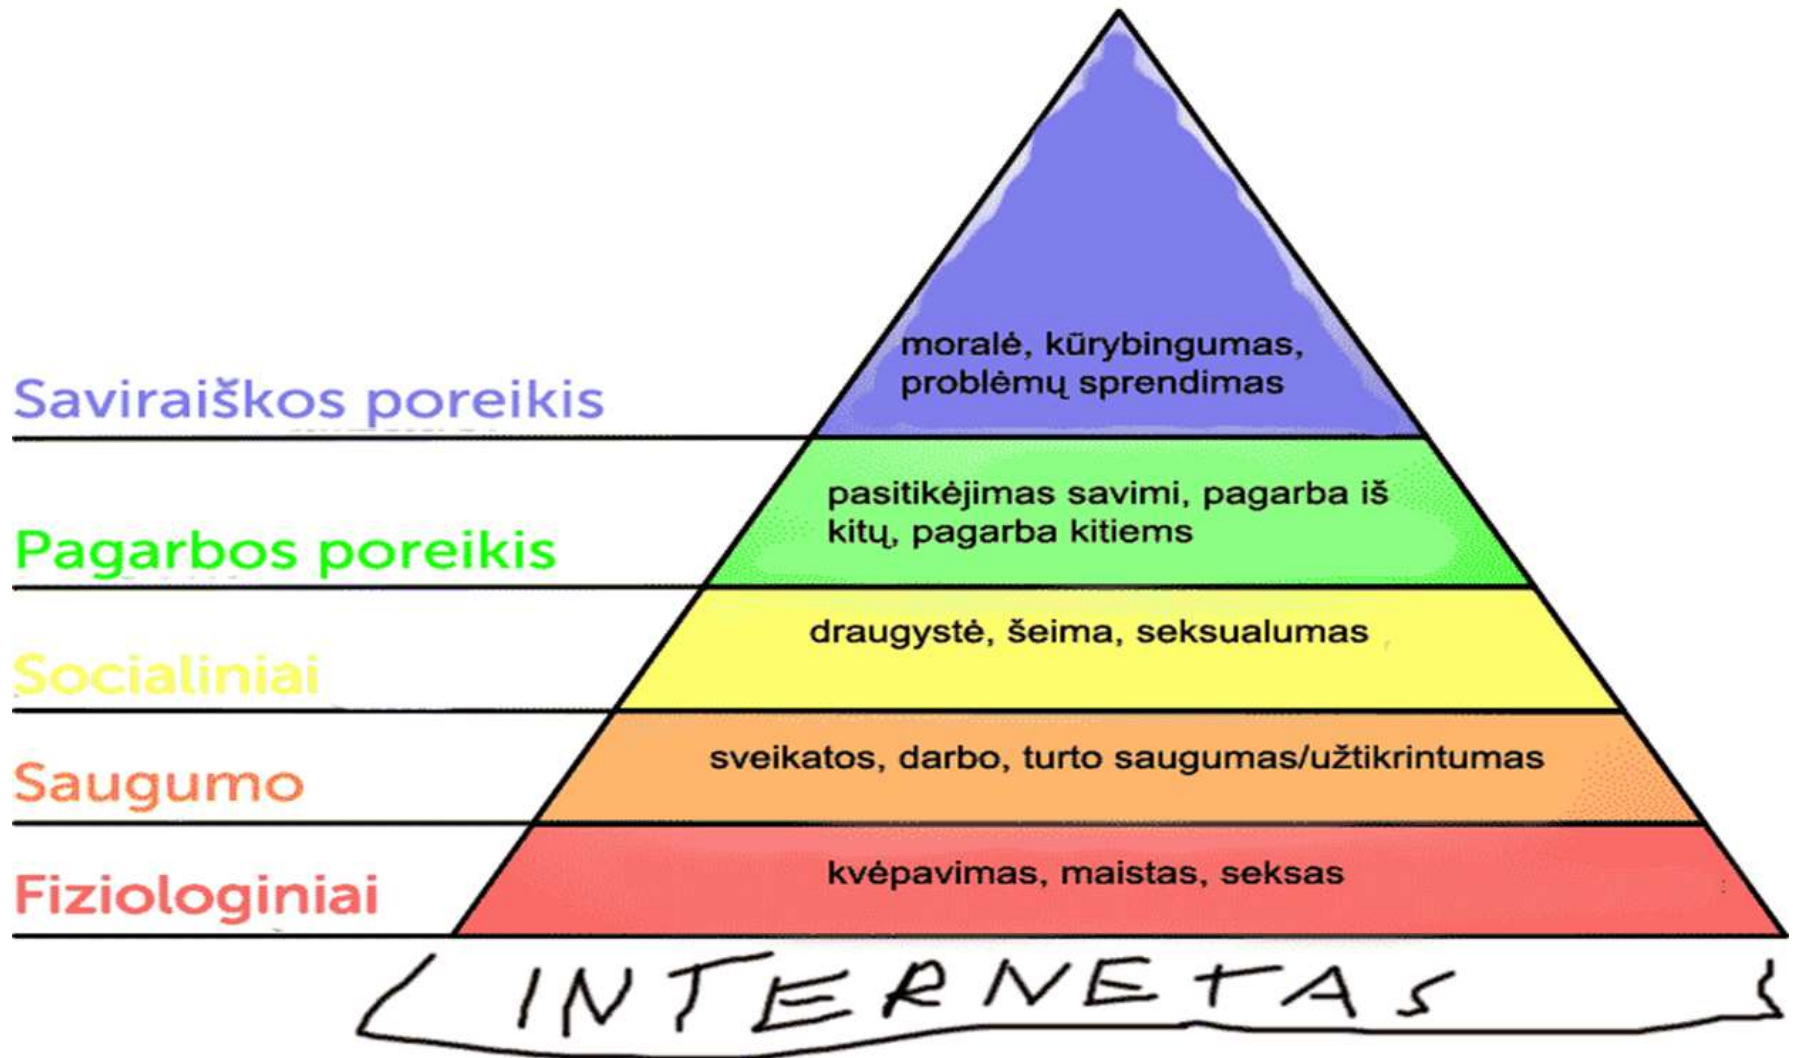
moralė, kūrybingumas, problėmų sprendimas

Saviraiškos poreikis

pasitikėjimas savimi, pagarba iš kitų, pagarba kitiems

Pagarbos poreikis

draugystė, šeima, seksualumas

Socialiniai

sveikatos, darbo, turto saugumas/užtikrintumas

Saugumo

kvėpavimas, maistas, seksas

Fiziologiniai

INTERNETAS